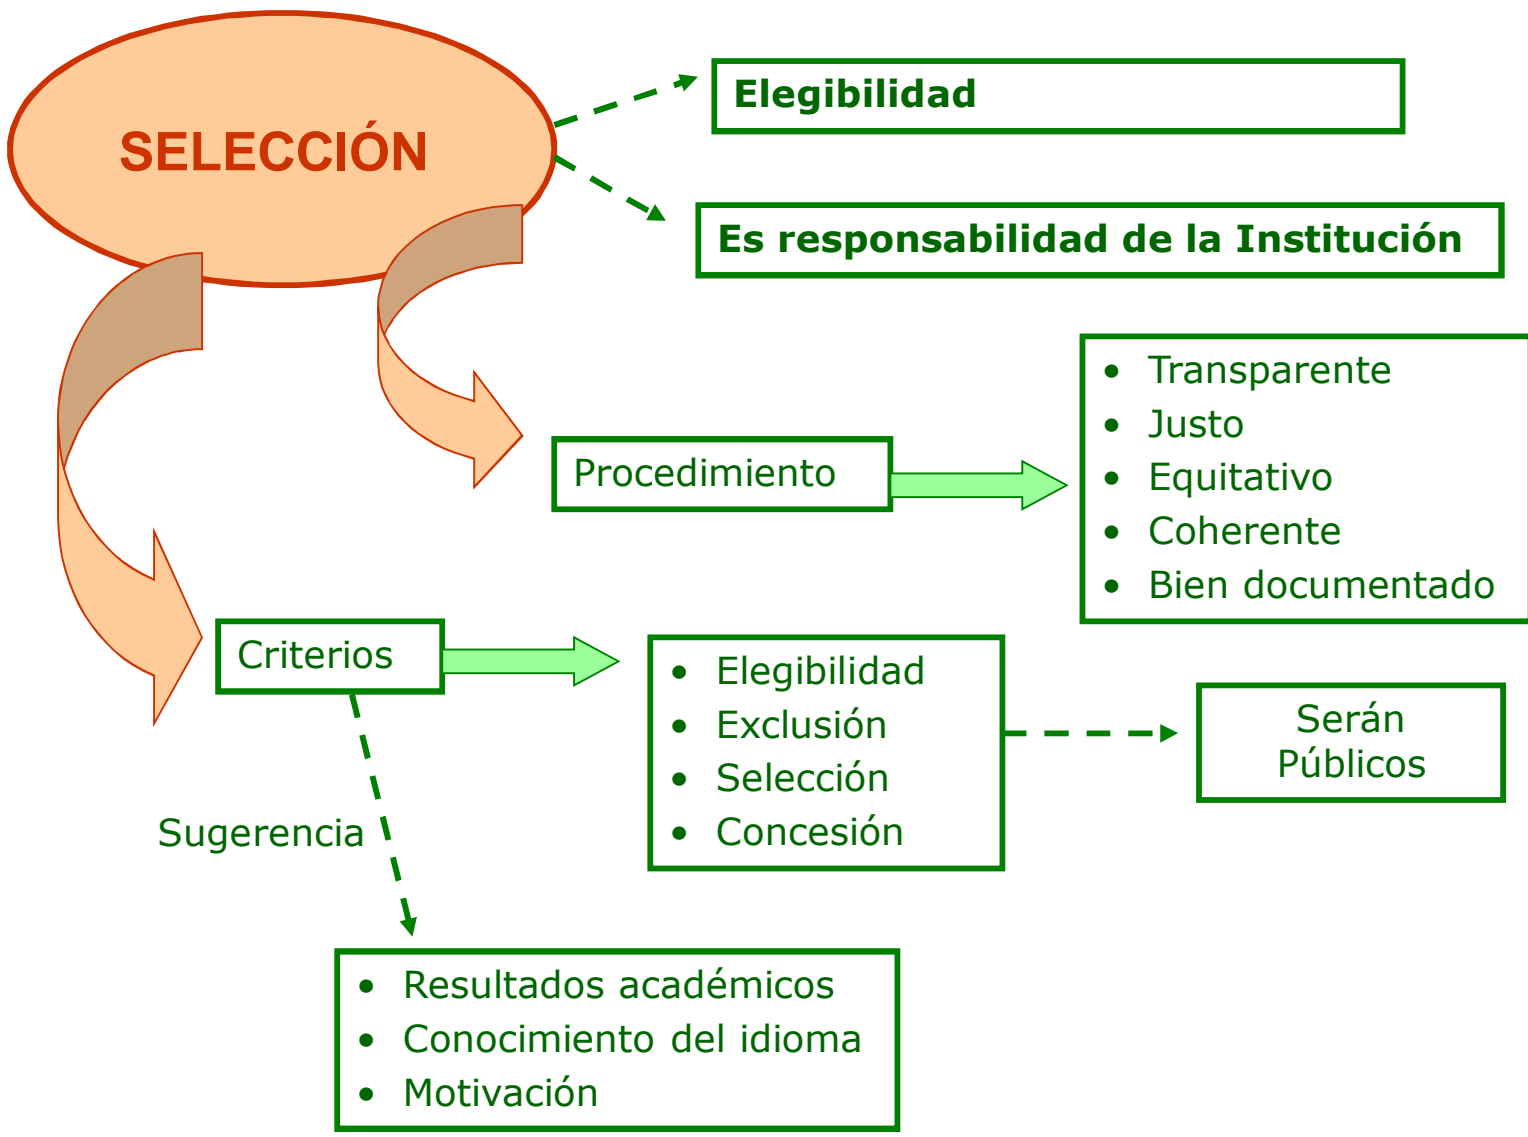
SELECCIÓN

Elegibilidad

Es responsabilidad de la Institución

Procedimiento

- Transparente
- Justo
- Equitativo
- Coherente
- Bien documentado

Criterios

- Elegibilidad
- Exclusión
- Selección
- Concesión

Serán Públicos

Sugerencia

- Resultados académicos
- Conocimiento del idioma
- Motivación